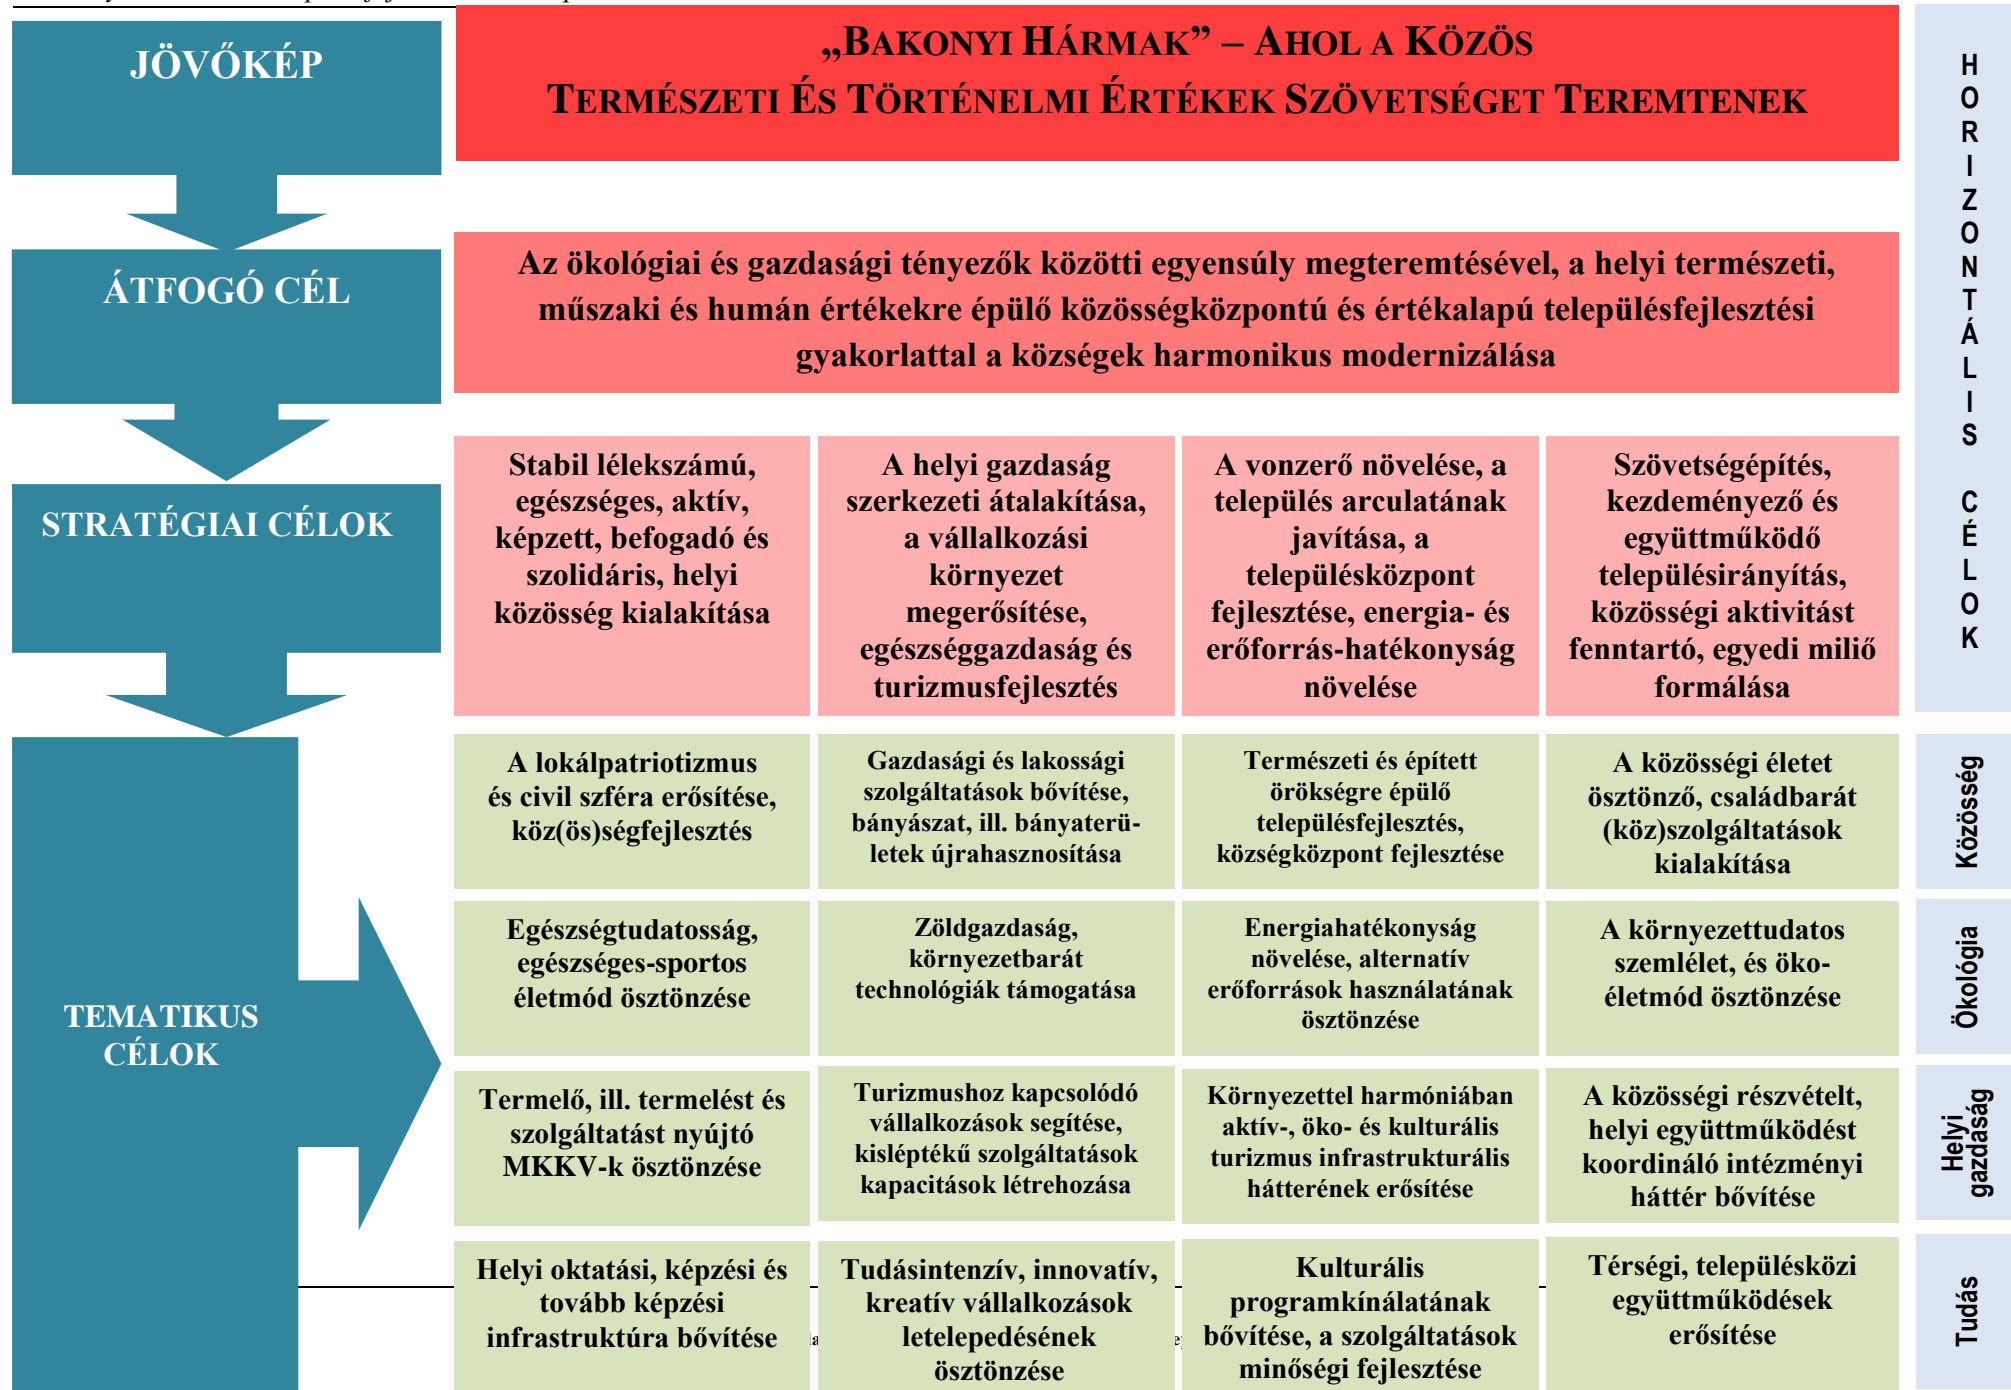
JÖVŐKÉP

„BAKONYI HÁRMAK” – AHOL A KÖZÖS TERMÉSZETI ÉS TÖRTÉNELMI ÉRTÉKEK SZÖVETSÉGET TEREMTENEK

ÁTFOGÓ CÉL

Az ökológiai és gazdasági tényezők közötti egyensúly megteremtésével, a helyi természeti, műszaki és humán értékekre épülő közösségközpontú és értékalapú településfejlesztési gyakorlattal a községek harmonikus modernizálása

STRATÉGIAI CÉLOK

Stabil lélekszámú, egészséges, aktív, képzett, befogadó és szolidáris, helyi közösség kialakítása

A helyi gazdaság szerkezeti átalakítása, a vállalkozási környezet megerősítése, egészséggazdaság és turizmusfejlesztés

A vonzerő növelése, a település arculatának javítása, a településközpont fejlesztése, energia- és erőforrás-hatékonyság növelése

Szövetségépítés, kezdeményező és együttműködő településirányítás, közösségi aktivitást fenntartó, egyedi miliő formálása

HORIZONTÁLIS CÉLOK

TEMATIKUS CÉLOK

A lokálpatriotizmus és civil szféra erősítése, köz(ös)ségfejlesztés

Gazdasági és lakossági szolgáltatások bővítése, bányászat, ill. bányaterületek újrahasznosítása

Természeti és épített örökségre épülő településfejlesztés, községközpont fejlesztése

A közösségi életet ösztönző, családbarát (köz)szolgáltatások kialakítása

Közösség

Egészségtudatosság, egészséges-sportos életmód ösztönzése

Zöldgazdaság, környezetbarát technológiák támogatása

Energiahatékonyság növelése, alternatív erőforrások használatának ösztönzése

A környezettudatos szemlélet, és öko-életmód ösztönzése

Ökológia

Termelő, ill. termelést és szolgáltatást nyújtó MKKV-k ösztönzése

Turizmushoz kapcsolódó vállalkozások segítése, kisléptékű szolgáltatások kapacitások létrehozása

Környezettel harmóniában aktív-, öko- és kulturális turizmus infrastrukturális hátterének erősítése

A közösségi részvételt, helyi együttműködést koordináló intézményi háttér bővítése

Helyi gazdaság

Helyi oktatási, képzési és tovább képzési infrastruktúra bővítése

Tudásintenzív, innovatív, kreatív vállalkozások letelepedésének ösztönzése

Kulturális programkínálatának bővítése, a szolgáltatások minőségi fejlesztése

Térségi, településközi együttműködések erősítése

Tudás